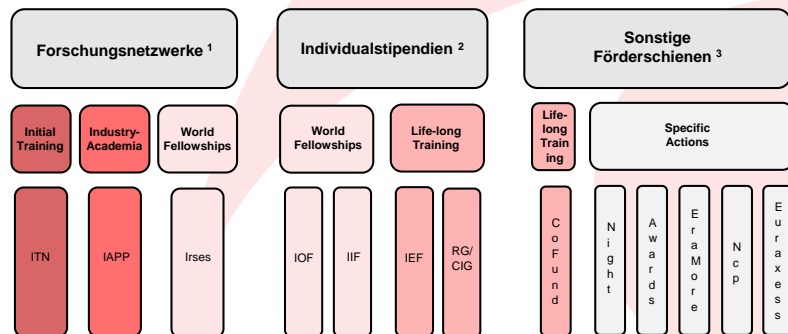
Forschungsnetzwerke ¹

Individualstipendien ²

Sonstige Förderschienen ³

Initial Training

Industry-Academia

World Fellowships

World Fellowships

Life-long Training

Life-long Training

Specific Actions

ITN

IAPP

Irses

IOF

IIF

IEF

RG/CIG

CoFund

Night

Awards

EraMore

Ncp

Euraxess